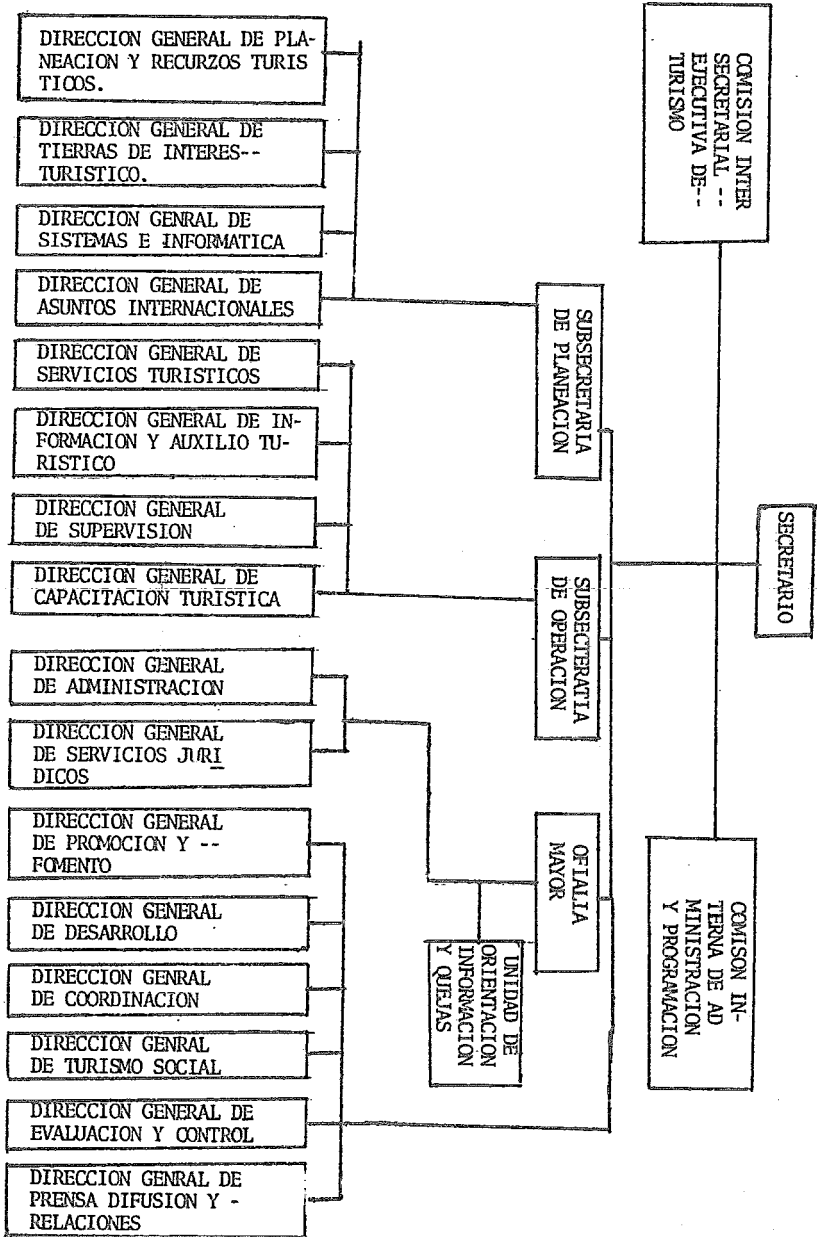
COMISION INTER SECRETARIAL -- EJECUTIVA DE-- TURISMO

SECRETARIO

COMISON INTERNA DE ADMINISTRACION Y PROGRAMACION

SUBSECRETARIA DE PLANEACION

SUBSECRETARIA DE OPERACION

OFIALIA MAYOR

UNIDAD DE ORIENTACION INFORMACION Y QUEJAS

DIRECCION GENERAL DE PLANEACION Y RECURZOS TURISTICOS.

DIRECCION GENERAL DE TIERRAS DE INTERES-- TURISTICO.

DIRECCION GENERAL DE SISTEMAS E INFORMATICA

DIRECCION GENERAL DE ASUNTOS INTERNACIONALES

DIRECCION GENERAL DE SERVICIOS TURISTICOS

DIRECCION GENERAL DE INFORMACION Y AUXILIO TURISTICO

DIRECCION GENERAL DE SUPERVISION

DIRECCION GENERAL DE CAPACITACION TURISTICA

DIRECCION GENERAL DE ADMINISTRACION

DIRECCION GENERAL DE SERVICIOS JURIDICOS

DIRECCION GENERAL DE PROMOCION Y -- FOMENTO

DIRECCION GENERAL DE DESARROLLO

DIRECCION GENRAL DE COORDINACION

DIRECCION GENRAL DE TURISMO SOCIAL

DIRECCION GENERAL DE EVALUACION Y CONTROL

DIRECCION GENRAL DE PRENSA DIFUSION Y - RELACIONES